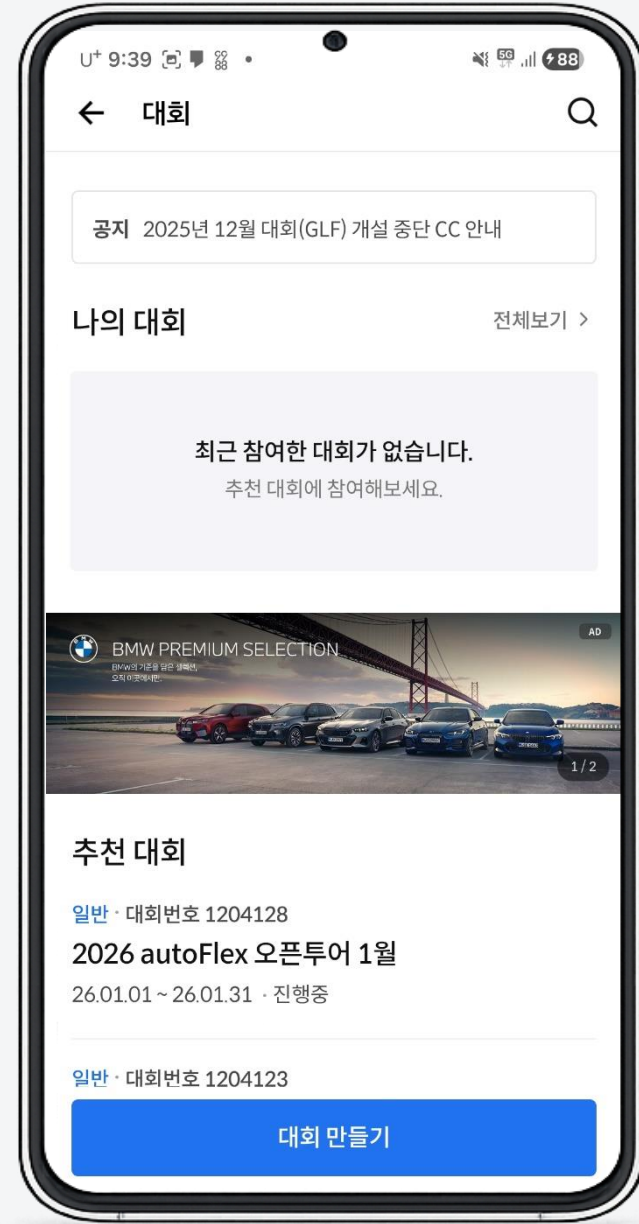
U⁺ 9:39 88

← 대회

공지 2025년 12월 대회(GLF) 개설 중단 CC 안내

나의 대회 전체보기 >

최근 참여한 대회가 없습니다.
추천 대회에 참여해보세요.

BMW PREMIUM SELECTION
BMW의 기준을 담은 셀렉션,
오직 이곳에서만.
AD
1 / 2

추천 대회

일반 · 대회번호 1204128
2026 autoFlex 오픈투어 1월
26.01.01 ~ 26.01.31 · 진행중

일반 · 대회번호 1204123

대회 만들기